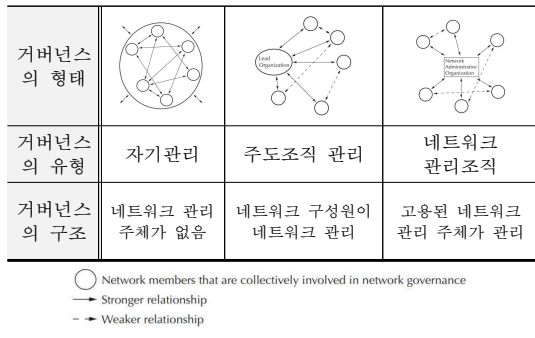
| 거버넌스의 형태 | | Lead Organization | Network Administrative Organization |
|---|---|---|---|
| 거버넌스의 유형 | 자기관리 | 주도조직 관리 | 네트워크 관리조직 |
| 거버넌스의 구조 | 네트워크 관리 주체가 없음 | 네트워크 구성원이 네트워크 관리 | 고용된 네트워크 관리 주체가 관리 |

Network members that are collectively involved in network governance
Stronger relationship
Weaker relationship